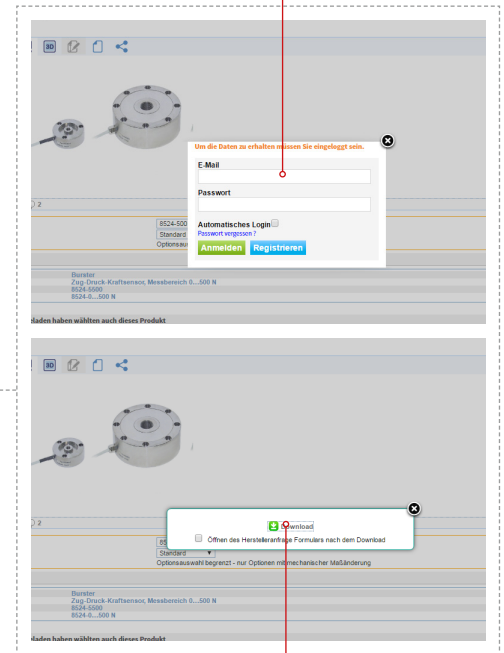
3D

Um die Daten zu erhalten müssen Sie eingeloggt sein.

E-Mail

Passwort

Automatisches Login
Passwort vergessen ?

Anmelden Registrieren

2

8524-5500
Standard
Optionsau

Burster
Zug-Druck-Kraftsensor, Messbereich 0....500 N
8524-5500
8524-0....500 N

eladen haben wählten auch dieses Produkt

3D

2

Download

Öffnen des Herstelleranfrage Formulars nach dem Download

Standard
Optionsauswahl begrenzt - nur Optionen mit mechanischer Maßänderung

Burster
Zug-Druck-Kraftsensor, Messbereich 0....500 N
8524-5500
8524-0....500 N

eladen haben wählten auch dieses Produkt